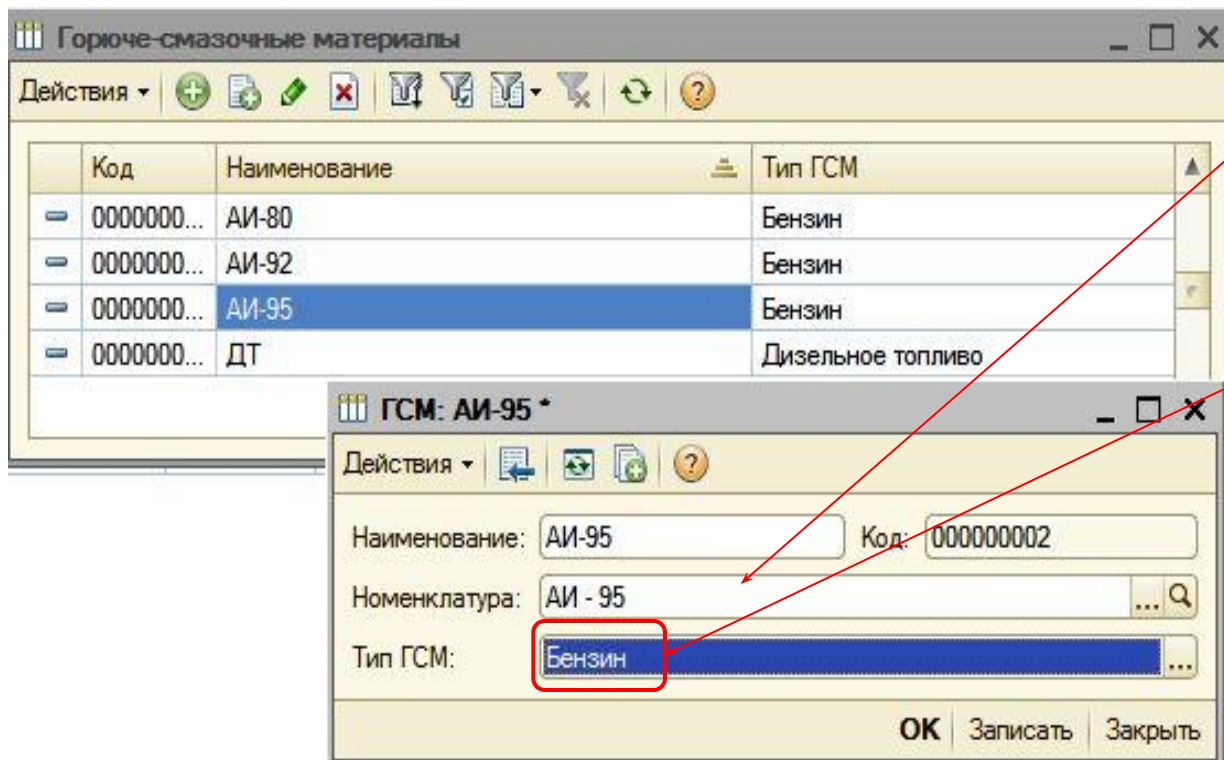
Горюче-смазочные материалы

Действия

| | Код | Наименование | Тип ГСМ |
|---|---|---|---|
| | 0000000... | АИ-80 | Бензин |
| | 0000000... | АИ-92 | Бензин |
| | 0000000... | АИ-95 | Бензин |
| | 0000000... | ДТ | Дизельное топливо |

ГСМ: АИ-95 *

Действия

Наименование: АИ-95

Код: 000000002

Номенклатура: АИ - 95

Тип ГСМ: Бензин

OK Записать Закрыть